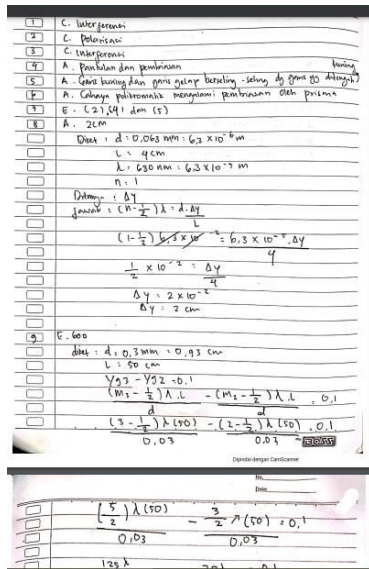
1 C. Interferensi
2 C. Polarisasi
3 C. Interferensi
4 A. Pantulan dan pembiasan
5 A. Garis kuning dan garis gelap berseling - seling dg garis yg ditengah kuning
6 A. Cahaya polikromatik mengalami pembiasan oleh prisma
7 E. (2), (4) dan (5)
8 A. 2cm

Diket : d : 0,063 mm : $6,3 \times 10^{-5}$ m
L = 4 cm
$\lambda$ = 630 nm : $6,3 \times 10^{-7}$ m
n : 1
Ditanya : $\Delta y$
Jawab : $(n - \frac{1}{2})\lambda = \frac{d \cdot \Delta y}{L}$
$(1 - \frac{1}{2}) 6,3 \times 10^{-7} = \frac{6,3 \times 10^{-5} \cdot \Delta y}{4}$
$\frac{1}{2} \times 10^{-2} = \frac{\Delta y}{4}$
$\Delta y = 2 \times 10^{-2}$
$\Delta y$ : 2 cm

9 E. 600
diket : d = 0,3 mm = 0,03 cm
L = 50 cm
$Y_{G3} - Y_{G2} = 0,1$
$\frac{(m_3 - \frac{1}{2})\lambda \cdot L}{d} - \frac{(m_2 - \frac{1}{2})\lambda \cdot L}{d} = 0,1$
$\frac{(3 - \frac{1}{2})\lambda(50)}{0,03} - \frac{(2 - \frac{1}{2})\lambda(50)}{0,03} = 0,1$

Dipindai dengan CamScanner

No.
Date

$\frac{(\frac{5}{2})\lambda(50)}{0,03} - \frac{\frac{3}{2}\lambda(50)}{0,03} = 0,1$

125 $\lambda$ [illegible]